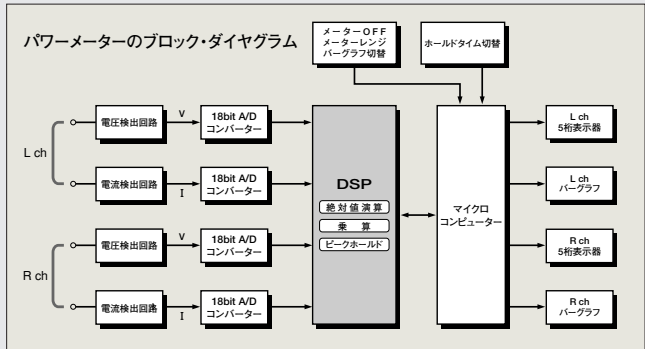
パワーメーターのブロック・ダイヤグラム

メーターOFF
メーターレンジ
バーグラフ切替

ホールドタイム切替

L ch

電圧検出回路

V

18bit A/D
コンバーター

電流検出回路

I

18bit A/D
コンバーター

DSP

絶対値演算

乗 算

ピークホールド

マイクロ
コンピューター

L ch
5桁表示器

L ch
バーグラフ

R ch

電圧検出回路

V

18bit A/D
コンバーター

電流検出回路

I

18bit A/D
コンバーター

R ch
5桁表示器

R ch
バーグラフ